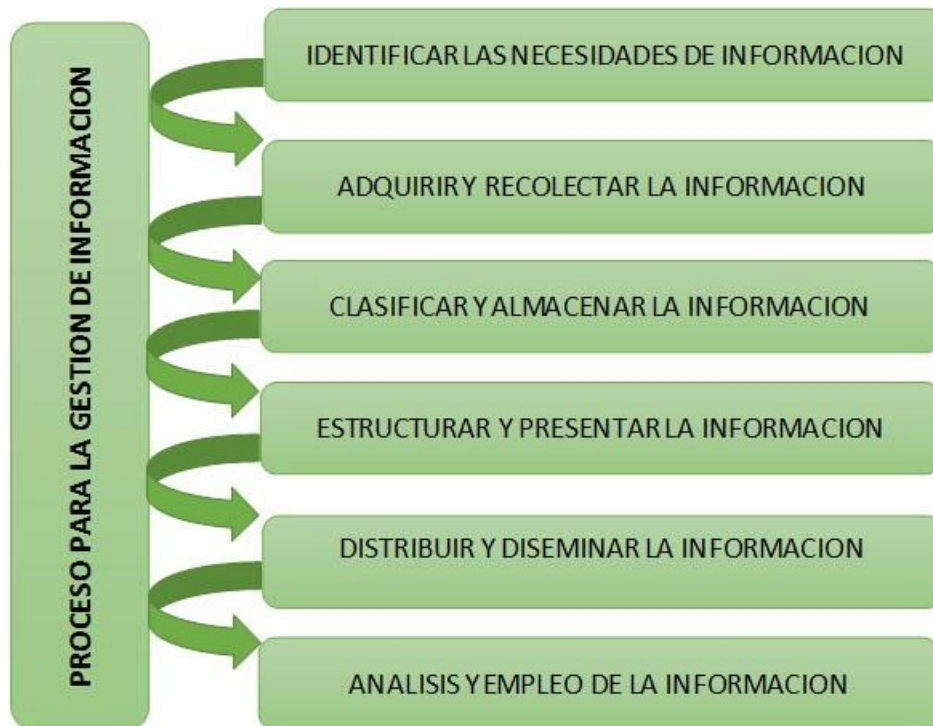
PROCESO PARA LA GESTION DE INFORMACION

IDENTIFICAR LAS NECESIDADES DE INFORMACION

ADQUIRIR Y RECOLECTAR LA INFORMACION

CLASIFICAR Y ALMACENAR LA INFORMACION

ESTRUCTURAR Y PRESENTAR LA INFORMACION

DISTRIBUIR Y DISEMINAR LA INFORMACION

ANALISIS Y EMPLEO DE LA INFORMACION